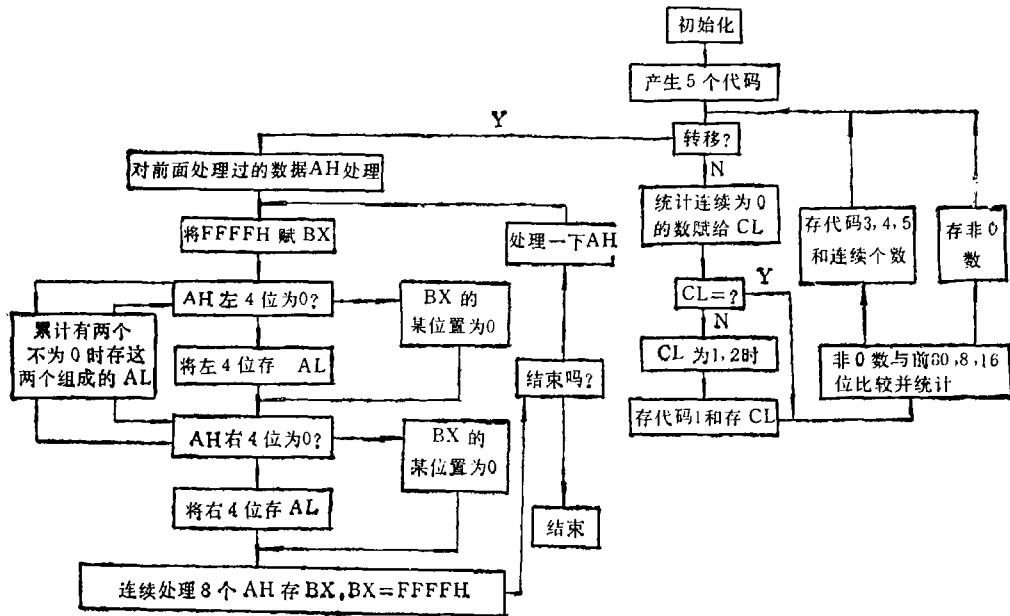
初始化

产生 5 个代码

Y

转移?

N

对前面处理过的数据AH处理

统计连续为 0 的数赋给 CL

存代码3, 4, 5 和连续个数

存非 0 数

将FFFFH 赋 BX

处理一下AH

Y

CL = ?

N

AH左 4 位为0?

BX 的某位置为0

累计有两个不为 0 时存这两个组成的 AL

将左 4 位存 AL

CL 为1, 2时

非 0 数与前60, 8, 16 位比较并统计

结束吗?

存代码1和存 CL

AH右 4 位为0?

BX 的某位置为0

将右 4 位存 AL

结束

连续处理 8 个 AH 存 BX, BX = FFFFH